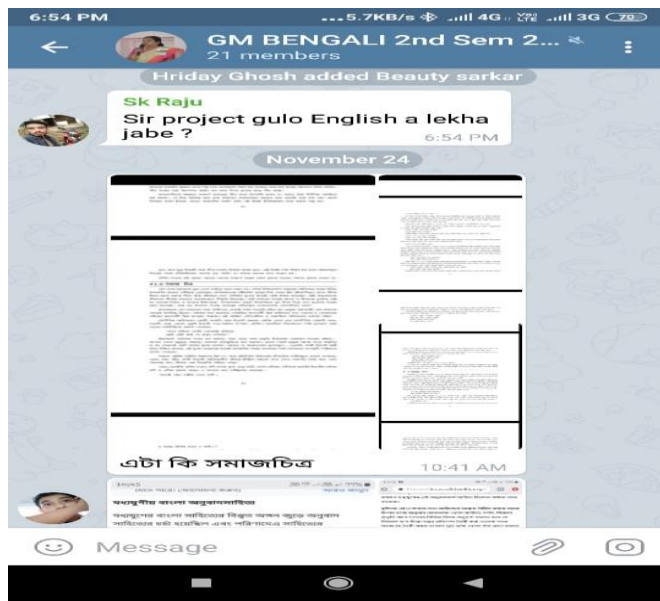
6:54 PM ...5.7KB/s 4G 3G 70

GM BENGALI 2nd Sem 2...
21 members

Hriday Ghosh added Beauty sarkar

Sk Raju
Sir project gulo English a lekha jabe ?
6:54 PM

November 24

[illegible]

এটা কি সমাজচিত্র
10:41 AM

মধ্যযুগীয় বাংলা অনুবাদসাহিত্য

মধ্যযুগের বাংলা সাহিত্যের বিপুল অংশ জুড়ে অনুবাদ সাহিত্যের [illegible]

Message